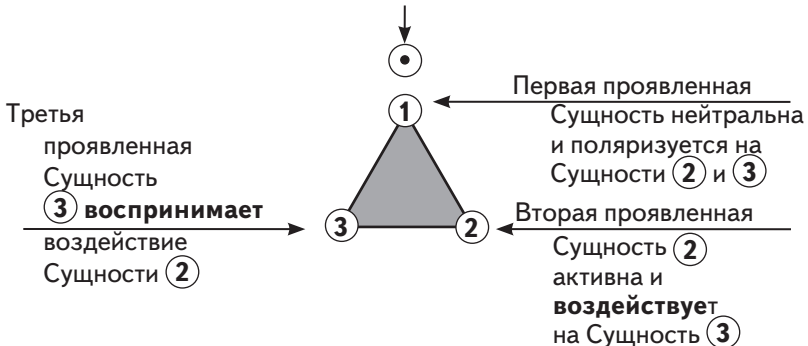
1

Первая проявленная Сущность нейтральна и поляризуется на Сущности 2 и 3

Третья проявленная Сущность 3 **воспринимает** воздействие Сущности 2

3

2

Вторая проявленная Сущность 2 активна и **воздействует** на Сущность 3